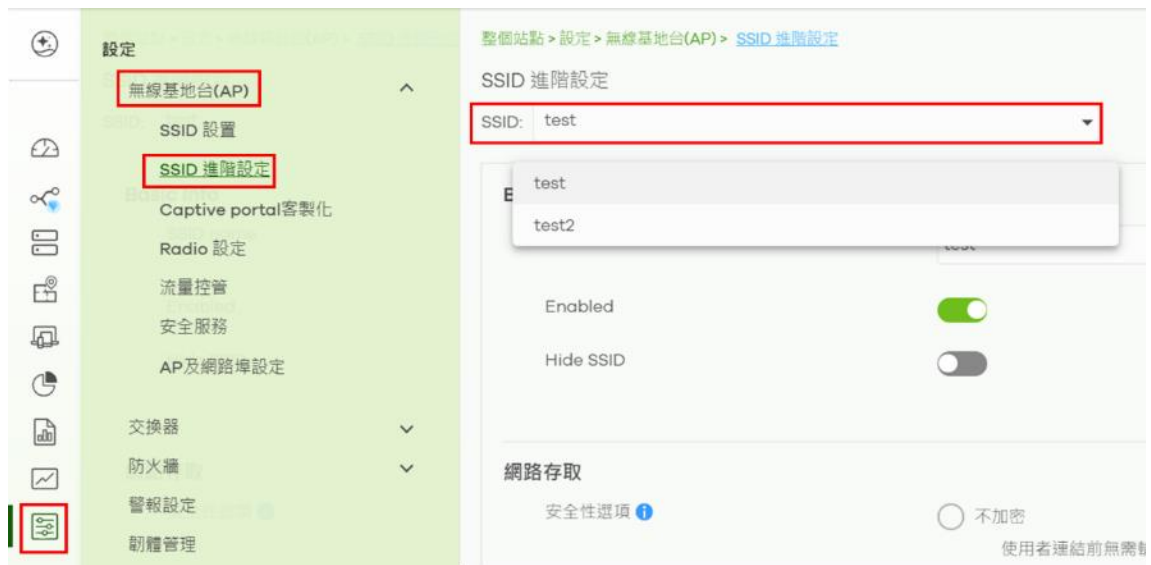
設定

無線基地台(AP)

SSID 設置

SSID 進階設定

Captive portal客製化

Radio 設定

流量控管

安全服務

AP及網路埠設定

交換器

防火牆

警報設定

韌體管理

整個站點 > 設定 > 無線基地台(AP) > SSID 進階設定

SSID 進階設定

SSID: test

test

test2

E

Enabled

Hide SSID

網路存取

安全性選項

不加密

使用者連結前無需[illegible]